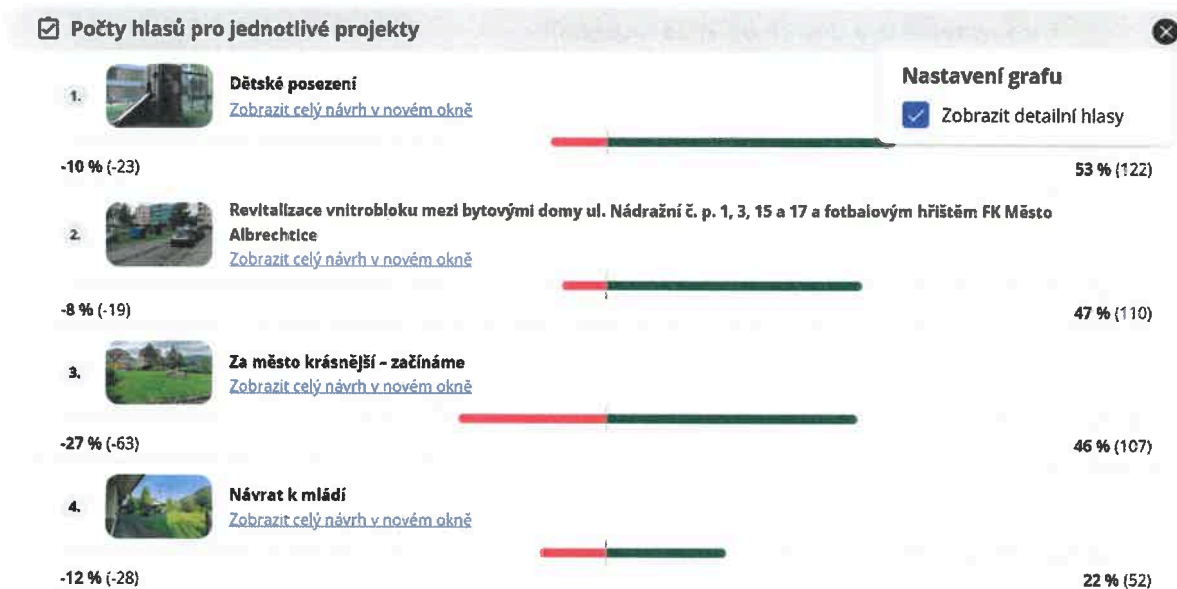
Počty hlasů pro jednotlivé projekty

Nastavení grafu
Zobrazit detailní hlasy

1. Dětské posezení
Zobrazit celý návrh v novém okně
-10 % (-23)
53 % (122)

2. Revitalizace vnitrobloku mezi bytovými domy ul. Nádražní č. p. 1, 3, 15 a 17 a fotbalovým hřištěm FK Město Albrechtice
Zobrazit celý návrh v novém okně
-8 % (-19)
47 % (110)

3. Za město krásnější – začínáme
Zobrazit celý návrh v novém okně
-27 % (-63)
46 % (107)

4. Návrat k mládí
Zobrazit celý návrh v novém okně
-12 % (-28)
22 % (52)